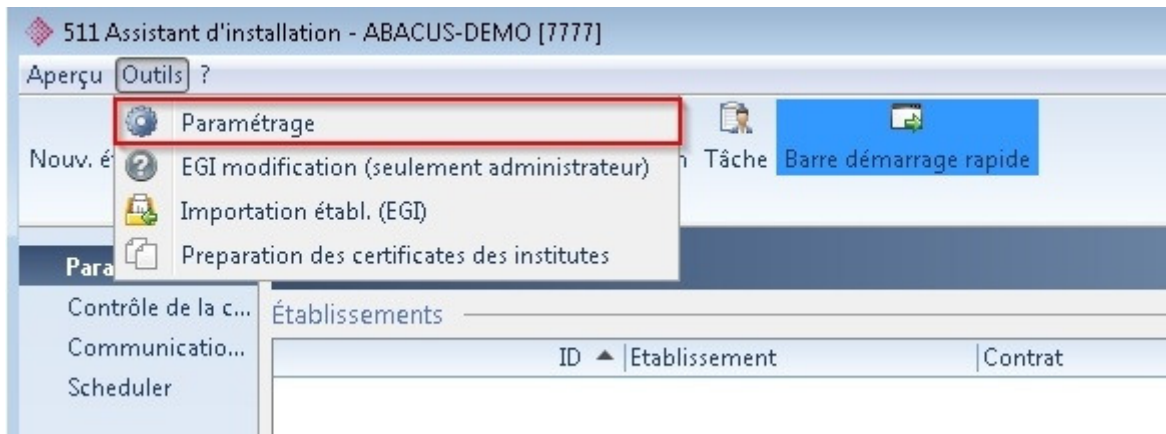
511 Assistant d'installation - ABACUS-DEMO [7777]

Aperçu Outils ?

Paramétrage
EGI modification (seulement administrateur)
Importation établ. (EGI)
Preparation des certificates des institutes

Nouv. é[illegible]
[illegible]n Tâche Barre démarrage rapide

Para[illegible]
Contrôle de la c...
Communicatio...
Scheduler

Établissements

| ID ▲ | Etablissement | Contrat |
|---|---|---|